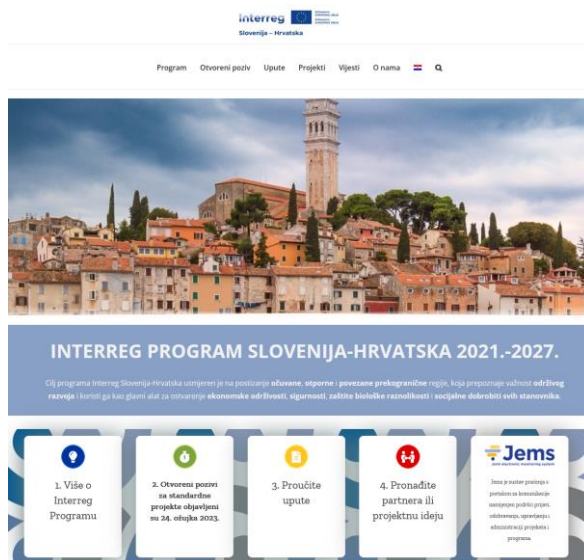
Interreg
Slovenija – Hrvatska

Program Otvoreni poziv Upute Projekti Vijesti O nama

INTERREG PROGRAM SLOVENIJA-HRVATSKA 2021.-2027.

Cilj programa Interreg Slovenija-Hrvatska usmjeren je na postizanje očuvane, otporne i povezane prekogranične regije, koja prepoznaje važnost održivog razvoja i koristi ga kao glavni alat za ostvarenje ekonomske održivosti, sigurnosti, zaštite biološke raznolikosti i socijalne dobrobiti svih stanovnika.

1. Više o Interreg Programu

2. Otvoreni pozivi za standardne projekte objavljeni su 24. ožujka 2023.

3. Proučite upute

4. Pronađite partnera ili projektnu ideju

Jems
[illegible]
Jems je master platforma s portalom za komunikaciju usmjerenu podršci projekt, održavanju, upravljanju i administraciji projekata i programa.